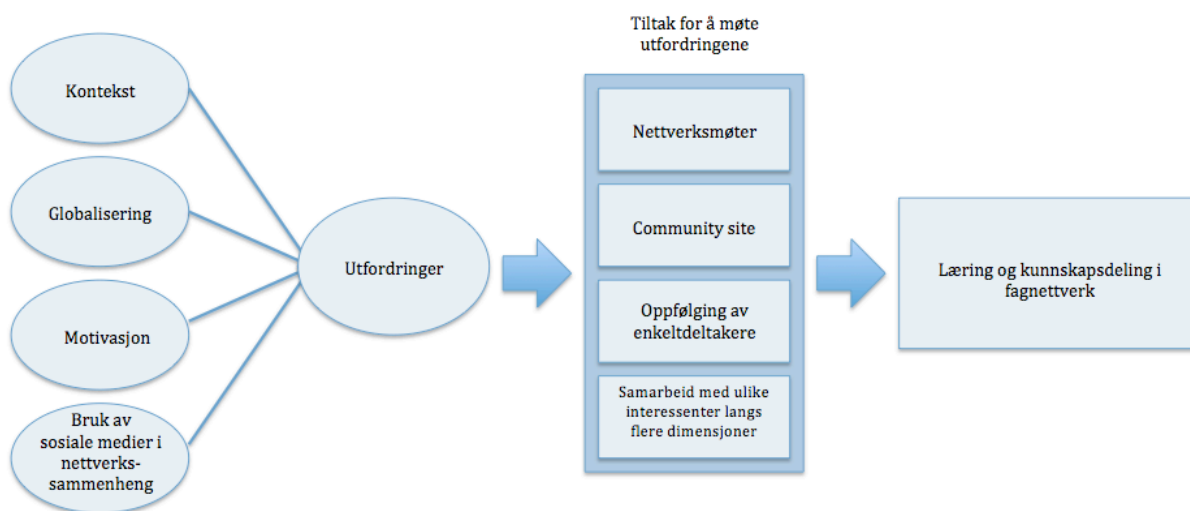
Kontekst

Globalisering

Motivasjon

Bruk av sosiale medier i nettverkssammenheng

Utfordringer

Tiltak for å møte utfordringene

Nettverksmøter

Community site

Oppfølging av enkeltdeltakere

Samarbeid med ulike interessenter langs flere dimensjoner

Læring og kunnskapsdeling i fagnettverk